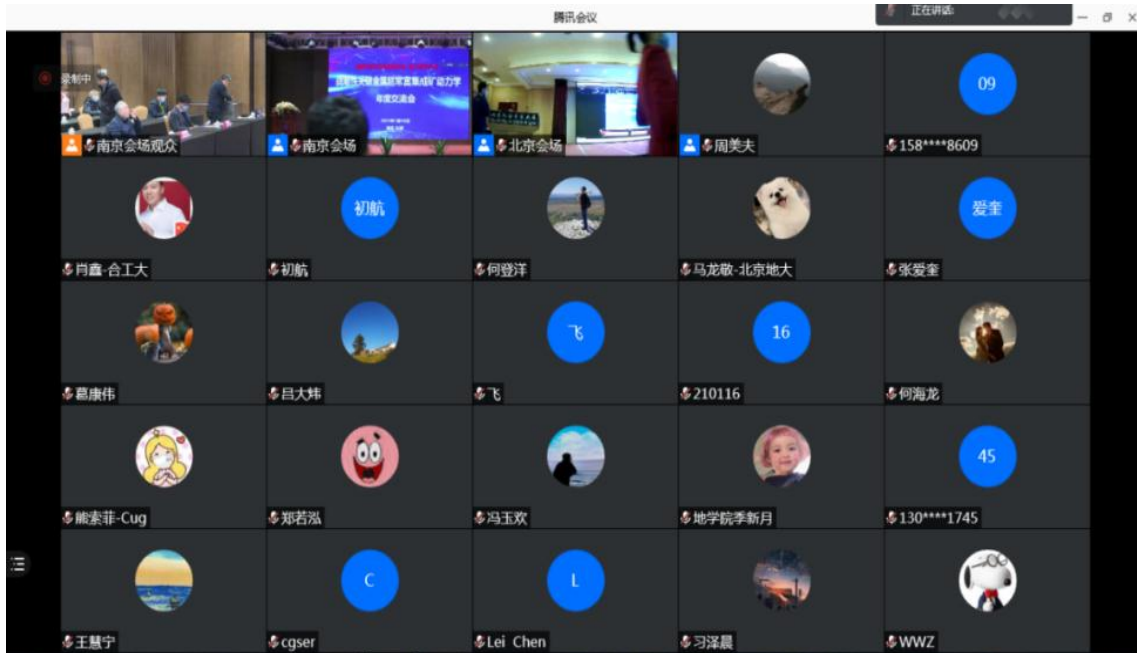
腾讯会议

正在讲话:

录制中

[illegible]
年度交流会

南京会场观众

南京会场

北京会场

周美夫

09

158****8609

肖鑫-合工大

初航

初航

何登洋

马龙敬-北京地大

爱奎

张爱奎

葛康伟

吕大炜

飞

飞

16

210116

何海龙

熊索菲-Cug

郑若泓

冯玉欢

地学院季新月

45

130****1745

王慧宁

C

cgser

L

Lei Chen

习泽晨

WWZ